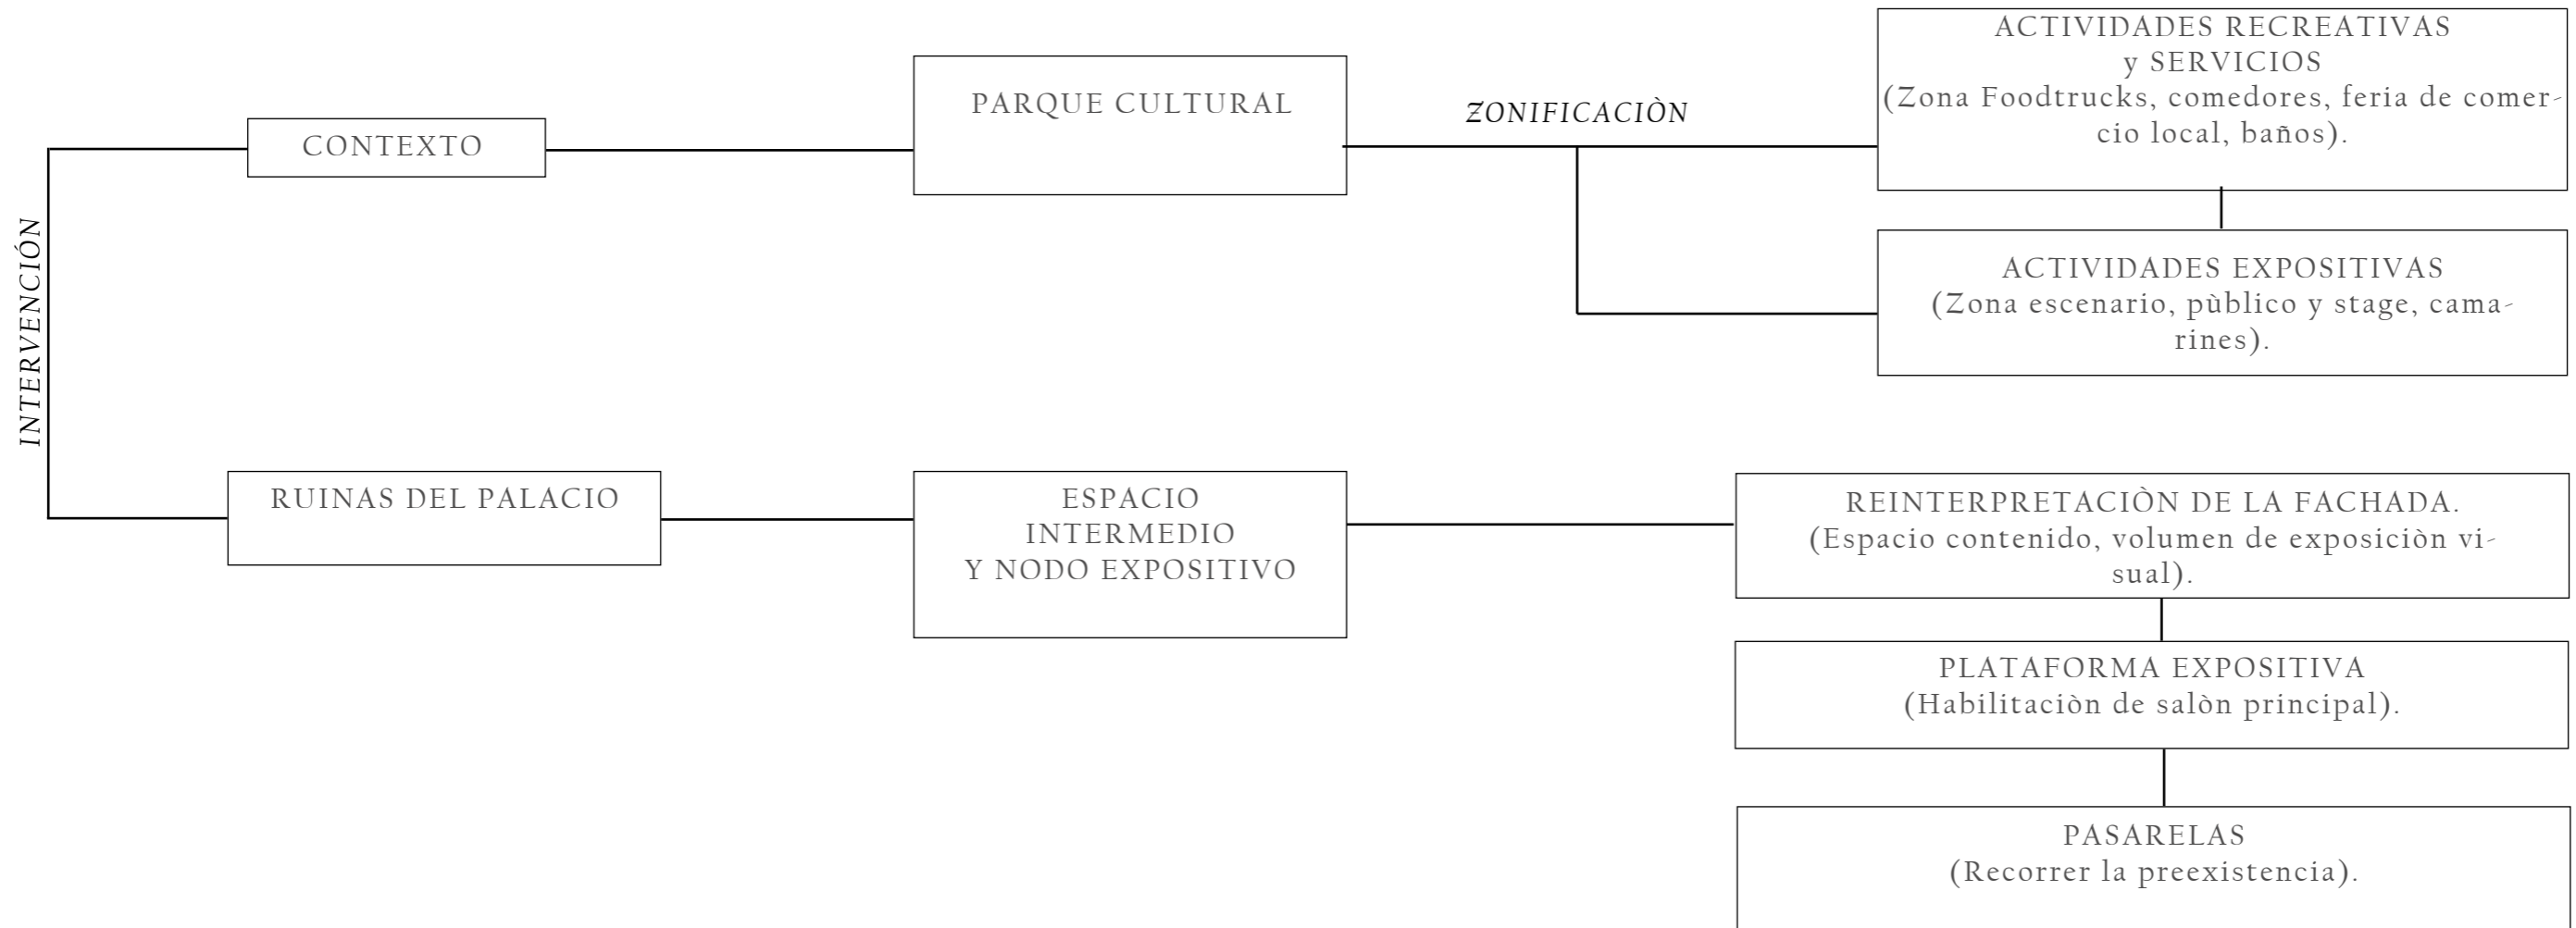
INTERVENCIÓN

CONTEXTO

PARQUE CULTURAL

ZONIFICACIÒN

ACTIVIDADES RECREATIVAS y SERVICIOS (Zona Foodtrucks, comedores, feria de comercio local, baños).

ACTIVIDADES EXPOSITIVAS (Zona escenario, pùblico y stage, camarines).

RUINAS DEL PALACIO

ESPACIO INTERMEDIO Y NODO EXPOSITIVO

REINTERPRETACIÒN DE LA FACHADA. (Espacio contenido, volumen de exposiciòn visual).

PLATAFORMA EXPOSITIVA (Habilitaciòn de salòn principal).

PASARELAS (Recorrer la preexistencia).